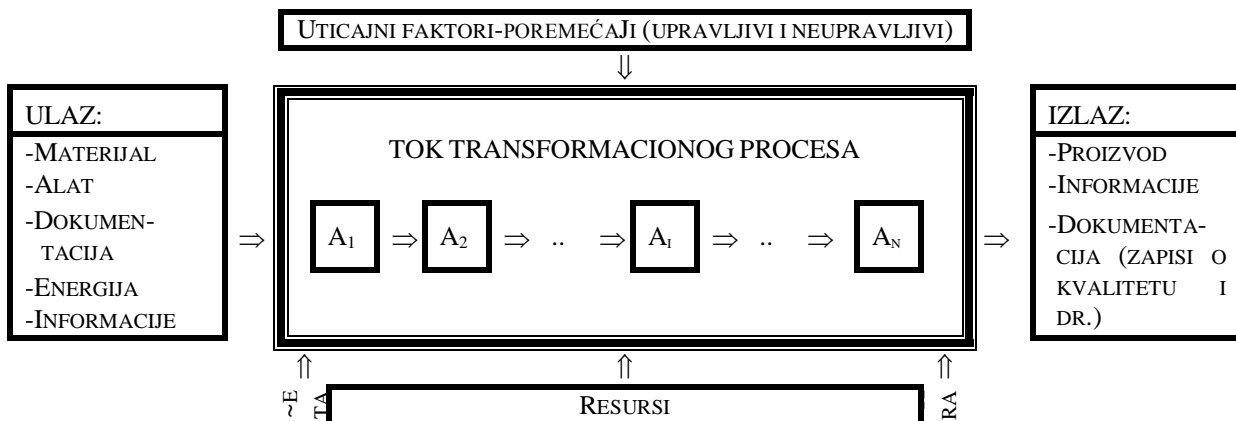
UTICAJNI FAKTORI-POREMEĆAJI (UPRAVLJIVI I NEUPRAVLJIVI)

⇓

ULAZ:
-MATERIJAL
-ALAT
-DOKUMENTACIJA
-ENERGIJA
-INFORMACIJE

⇒

TOK TRANSFORMACIONOG PROCESA

$A_1$ ⇒ $A_2$ ⇒ .. ⇒ $A_I$ ⇒ .. ⇒ $A_N$

⇒

IZLAZ:
-PROIZVOD
-INFORMACIJE
-DOKUMENTACIJA (ZAPISI O KVALITETU I DR.)

⇑ ⇑ ⇑

~E

TA

RESURSI

RA